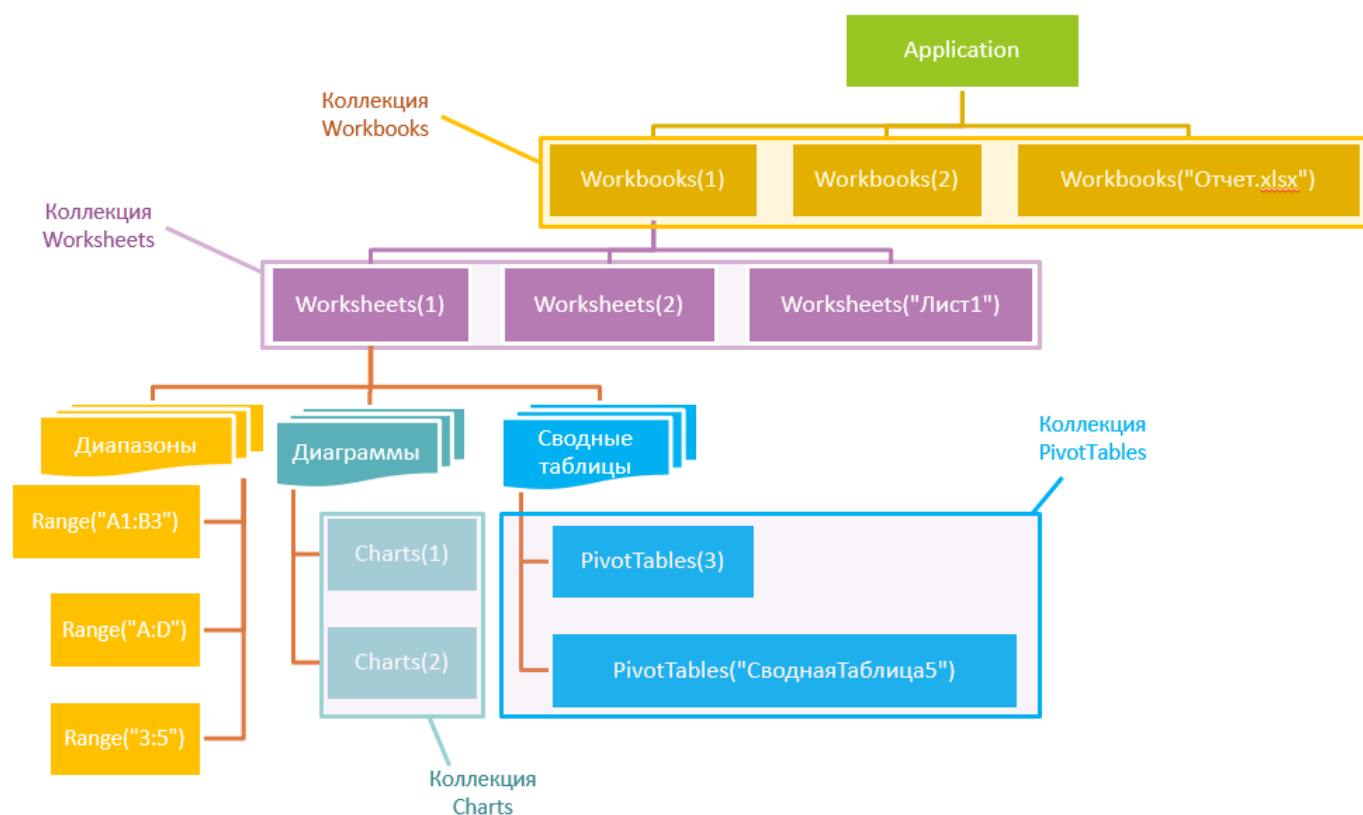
Application

Коллекция Workbooks

Workbooks(1)

Workbooks(2)

Workbooks("Отчет.xlsx")

Коллекция Worksheets

Worksheets(1)

Worksheets(2)

Worksheets("Лист1")

Диапазоны

Диаграммы

Сводные таблицы

Коллекция PivotTables

Range("A1:B3")

Range("A:D")

Range("3:5")

Charts(1)

Charts(2)

PivotTables(3)

PivotTables("СводнаяТаблица5")

Коллекция Charts